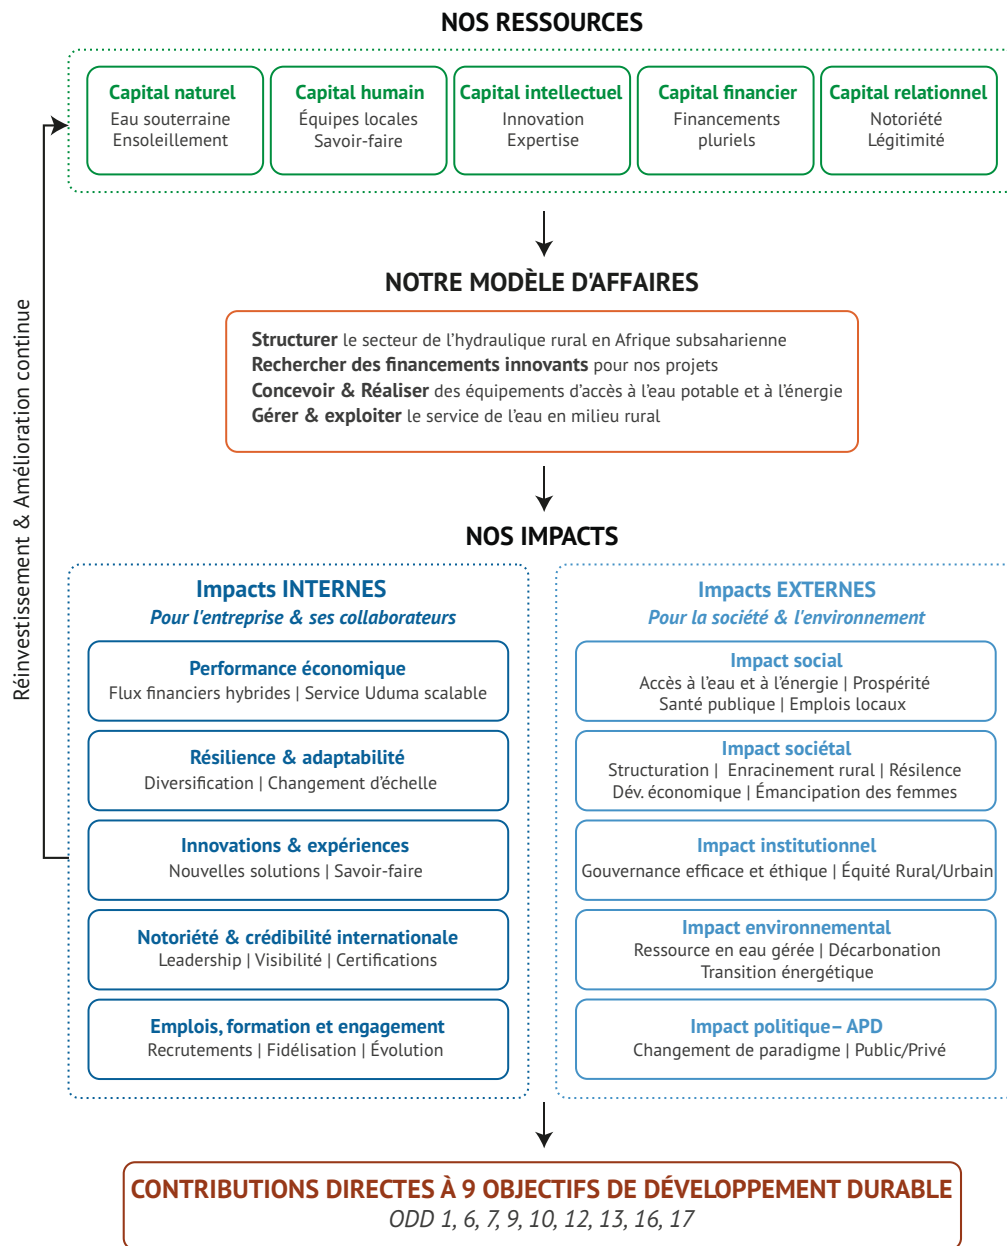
NOS RESSOURCES

Capital naturel
Eau souterraine
Ensoleillement

Capital humain
Équipes locales
Savoir-faire

Capital intellectuel
Innovation
Expertise

Capital financier
Financements pluriels

Capital relationnel
Notoriété
Légitimité

Réinvestissement & Amélioration continue

NOTRE MODÈLE D'AFFAIRES

**Structurer** le secteur de l'hydraulique rural en Afrique subsaharienne
**Rechercher des financements innovants** pour nos projets
**Concevoir & Réaliser** des équipements d'accès à l'eau potable et à l'énergie
**Gérer & exploiter** le service de l'eau en milieu rural

NOS IMPACTS

Impacts INTERNES
Pour l'entreprise & ses collaborateurs

Performance économique
Flux financiers hybrides | Service Uduma scalable

Résilience & adaptabilité
Diversification | Changement d'échelle

Innovations & expériences
Nouvelles solutions | Savoir-faire

Notoriété & crédibilité internationale
Leadership | Visibilité | Certifications

Emplois, formation et engagement
Recrutements | Fidélisation | Évolution

Impacts EXTERNES
Pour la société & l'environnement

Impact social
Accès à l'eau et à l'énergie | Prospérité
Santé publique | Emplois locaux

Impact sociétal
Structuration | Enracinement rural | Résilence
Dév. économique | Émancipation des femmes

Impact institutionnel
Gouvernance efficace et éthique | Équité Rural/Urbain

Impact environnemental
Ressource en eau gérée | Décarbonation
Transition énergétique

Impact politique– APD
Changement de paradigme | Public/Privé

CONTRIBUTIONS DIRECTES À 9 OBJECTIFS DE DÉVELOPPEMENT DURABLE
ODD 1, 6, 7, 9, 10, 12, 13, 16, 17